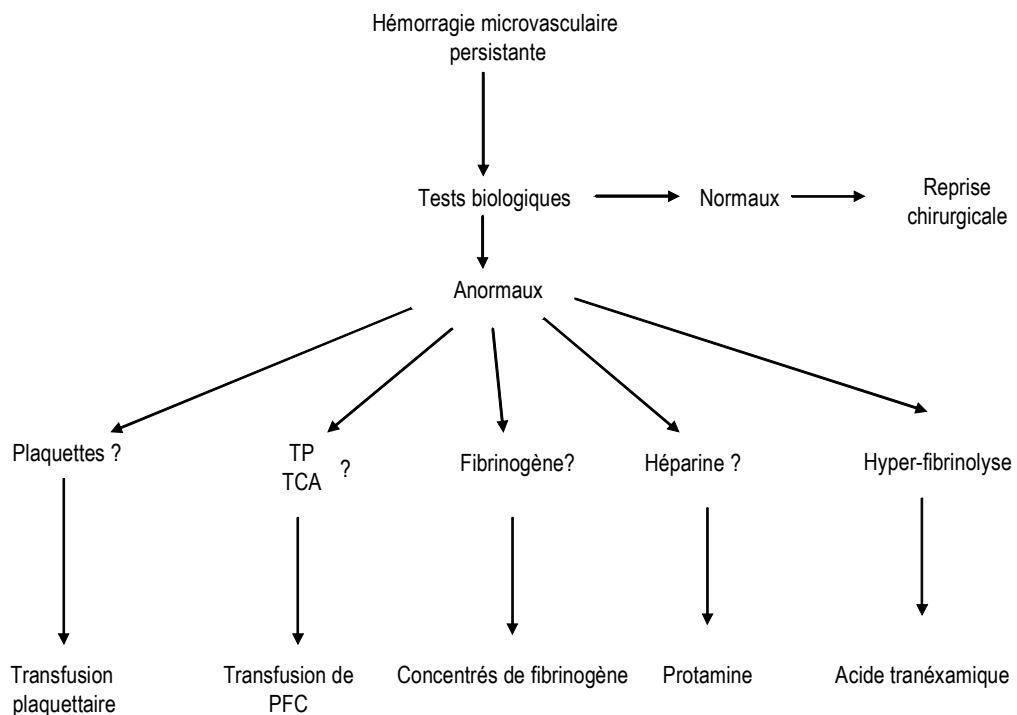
Hémorragie microvasculaire persistante

Tests biologiques

Normaux

Reprise chirurgicale

Anormaux

Plaquettes ?

TP
TCA ?

Fibrinogène?

Héparine ?

Hyper-fibrinolyse

Transfusion plaquettaire

Transfusion de PFC

Concentrés de fibrinogène

Protamine

Acide tranéxamique